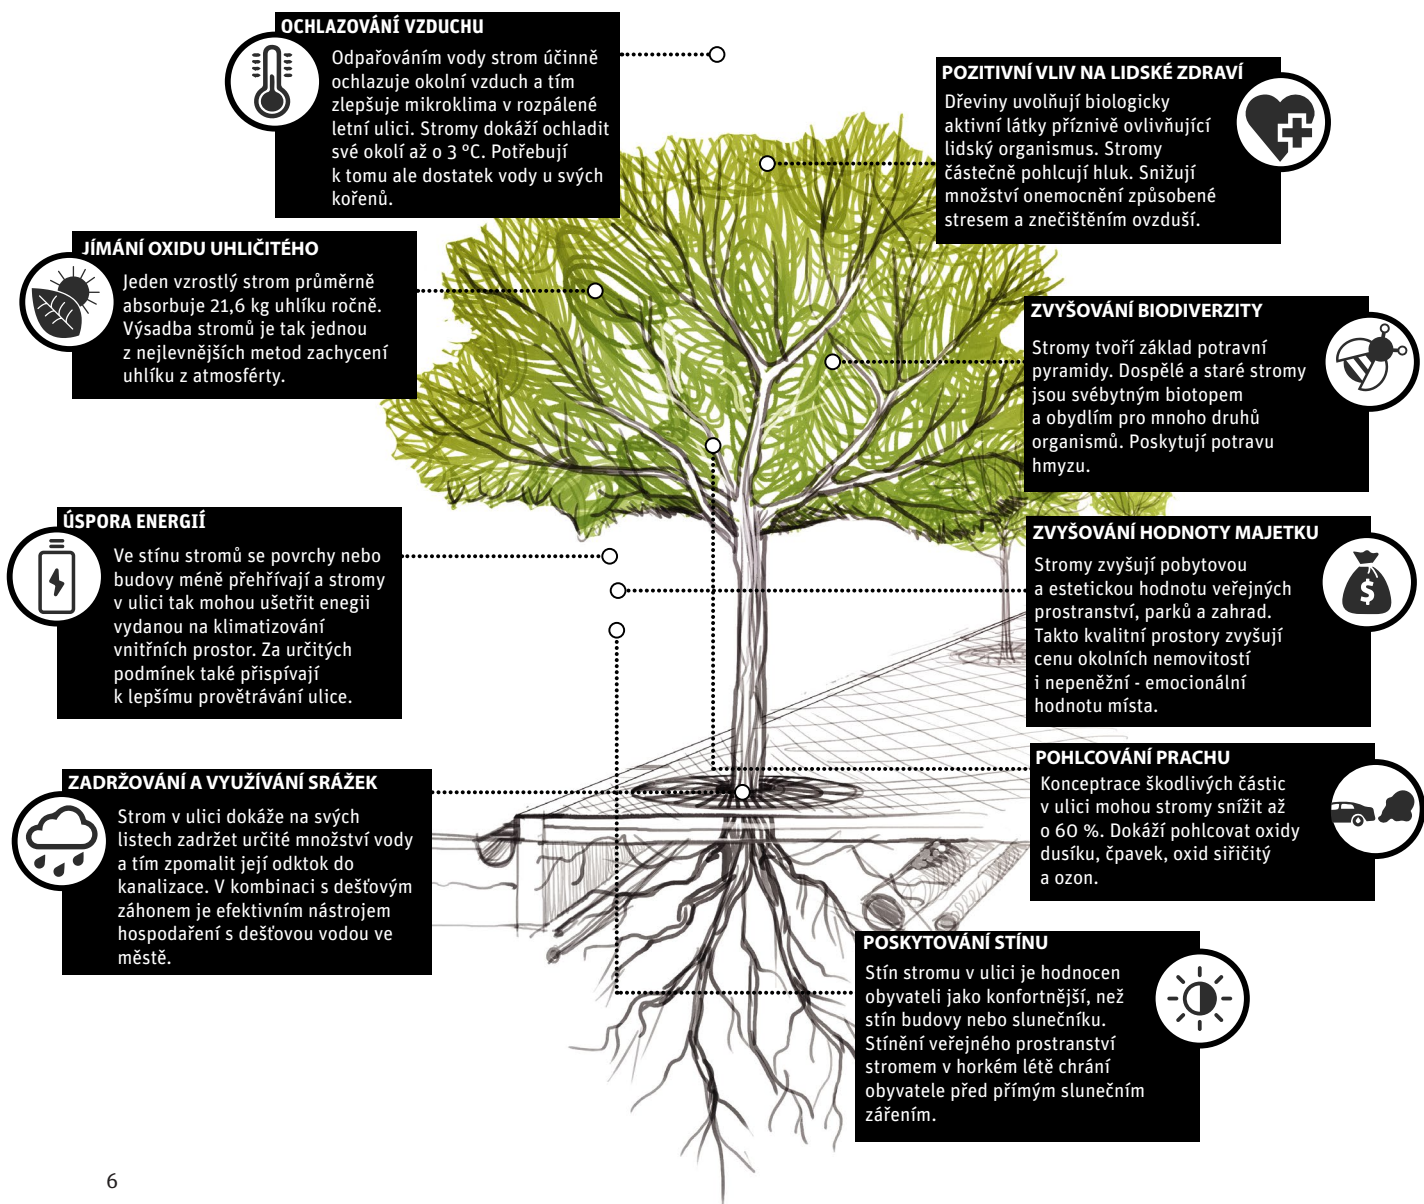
OCHLAZOVÁNÍ VZDUCHU

Odpařováním vody strom účinně ochlazuje okolní vzduch a tím zlepšuje mikroklima v rozpálené letní ulici. Stromy dokáží ochladit své okolí až o 3 °C. Potřebují k tomu ale dostatek vody u svých kořenů.

POZITIVNÍ VLIV NA LIDSKÉ ZDRAVÍ

Dřeviny uvolňují biologicky aktivní látky příznivě ovlivňující lidský organismus. Stromy částečně pohlcují hluk. Snižují množství onemocnění způsobené stresem a znečištěním ovzduší.

JÍMÁNÍ OXIDU UHLIČITÉHO

Jeden vzrostlý strom průměrně absorbuje 21,6 kg uhlíku ročně. Výsadba stromů je tak jednou z nejlevnějších metod zachycení uhlíku z atmosféry.

ZVYŠOVÁNÍ BIODIVERZITY

Stromy tvoří základ potravní pyramidy. Dospělé a staré stromy jsou svébytným biotopem a obydlím pro mnoho druhů organismů. Poskytují potravu hmyzu.

ÚSPORA ENERGIÍ

Ve stínu stromů se povrchy nebo budovy méně přehřívají a stromy v ulici tak mohou ušetřit enegii vydanou na klimatizování vnitřních prostor. Za určitých podmínek také přispívají k lepšímu provětrávání ulice.

ZVYŠOVÁNÍ HODNOTY MAJETKU

Stromy zvyšují pobytovou a estetickou hodnotu veřejných prostranství, parků a zahrad. Takto kvalitní prostory zvyšují cenu okolních nemovitostí i nepeněžní - emocionální hodnotu místa.

POHLCOVÁNÍ PRACHU

Konceptrace škodlivých částic v ulici mohou stromy snížit až o 60 %. Dokáží pohlcovat oxidy dusíku, čpavek, oxid siřičitý a ozon.

ZADRŽOVÁNÍ A VYUŽÍVÁNÍ SRÁŽEK

Strom v ulici dokáže na svých listech zadržet určité množství vody a tím zpomalit její odtok do kanalizace. V kombinaci s dešťovým záhonem je efektivním nástrojem hospodaření s dešťovou vodou ve městě.

POSKYTOVÁNÍ STÍNU

Stín stromu v ulici je hodnocen obyvateli jako konfortnější, než stín budovy nebo slunečníku. Stínění veřejného prostranství stromem v horkém létě chrání obyvatele před přímým slunečním zářením.

6